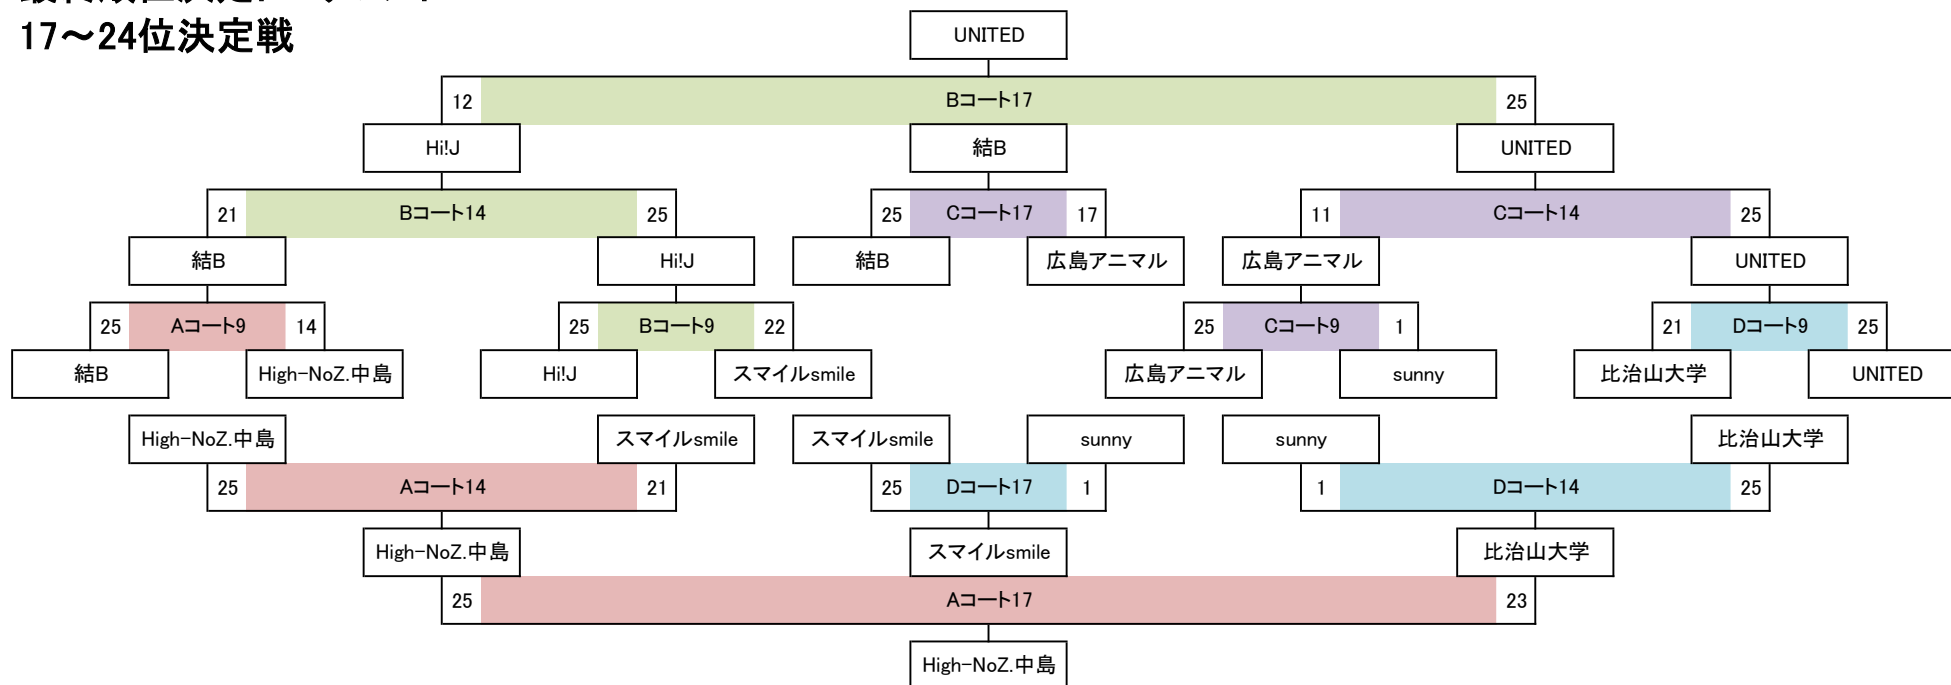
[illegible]
17～24位決定戦

UNITED
12 Bコート17 25
Hi!J 結B UNITED
21 Bコート14 25
25 Cコート17 17
11 Cコート14 25
結B Hi!J 結B 広島アニマル 広島アニマル UNITED
25 Aコート9 14
25 Bコート9 22
25 Cコート9 1
21 Dコート9 25
結B High-NoZ.中島 Hi!J スマイルsmile 広島アニマル sunny 比治山大学 UNITED

High-NoZ.中島 スマイルsmile スマイルsmile sunny sunny 比治山大学
25 Aコート14 21
25 Dコート17 1
1 Dコート14 25
High-NoZ.中島 スマイルsmile 比治山大学
25 Aコート17 23
High-NoZ.中島